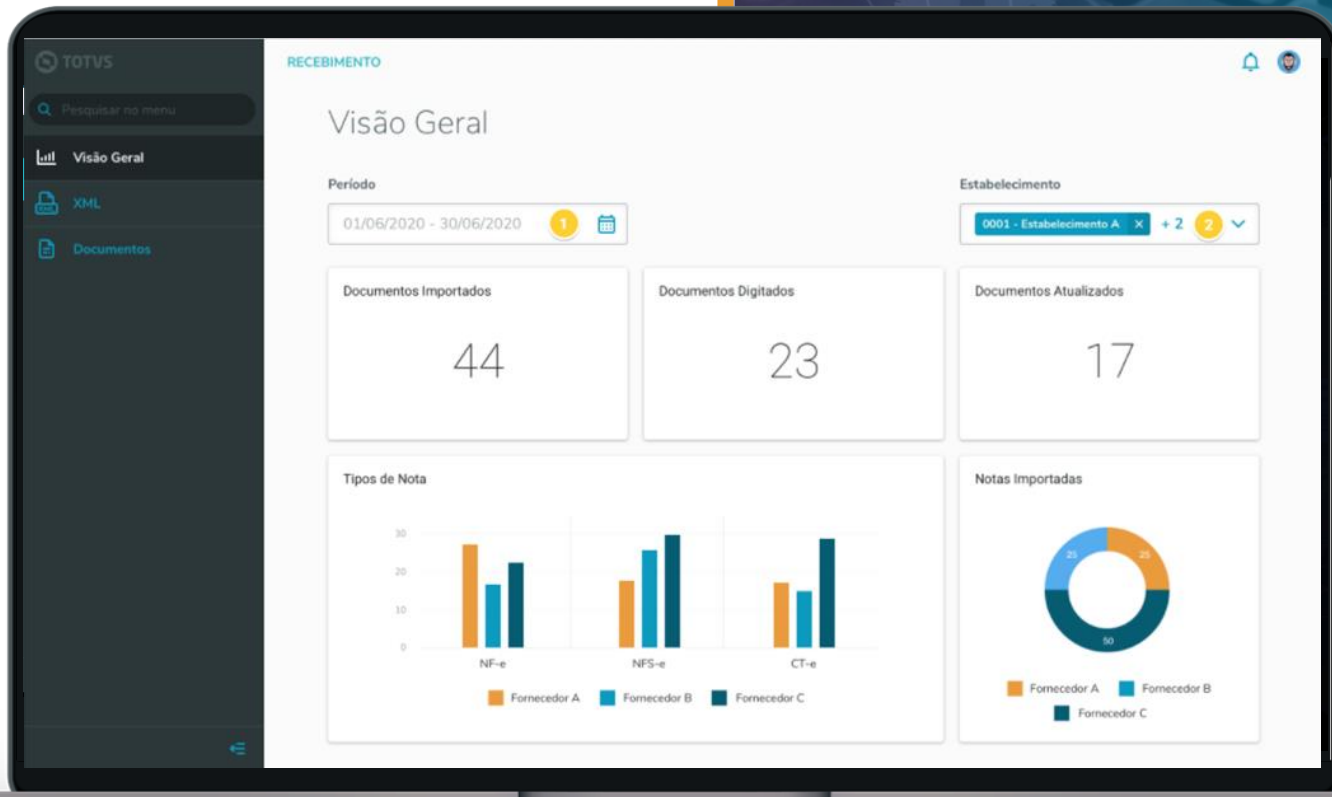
TOTVS

Pesquisar no menu

Visão Geral

XML

Documentos

RECEBIMENTO

Visão Geral

Período

01/06/2020 - 30/06/2020

1

Estabelecimento

0001 - Estabelecimento A

+ 2

2

Documentos Importados

44

Documentos Digitados

23

Documentos Atualizados

17

Tipos de Nota

30

20

10

0

NF-e

NFS-e

CT-e

Fornecedor A

Fornecedor B

Fornecedor C

Notas Importadas

25

25

50

Fornecedor A

Fornecedor B

Fornecedor C